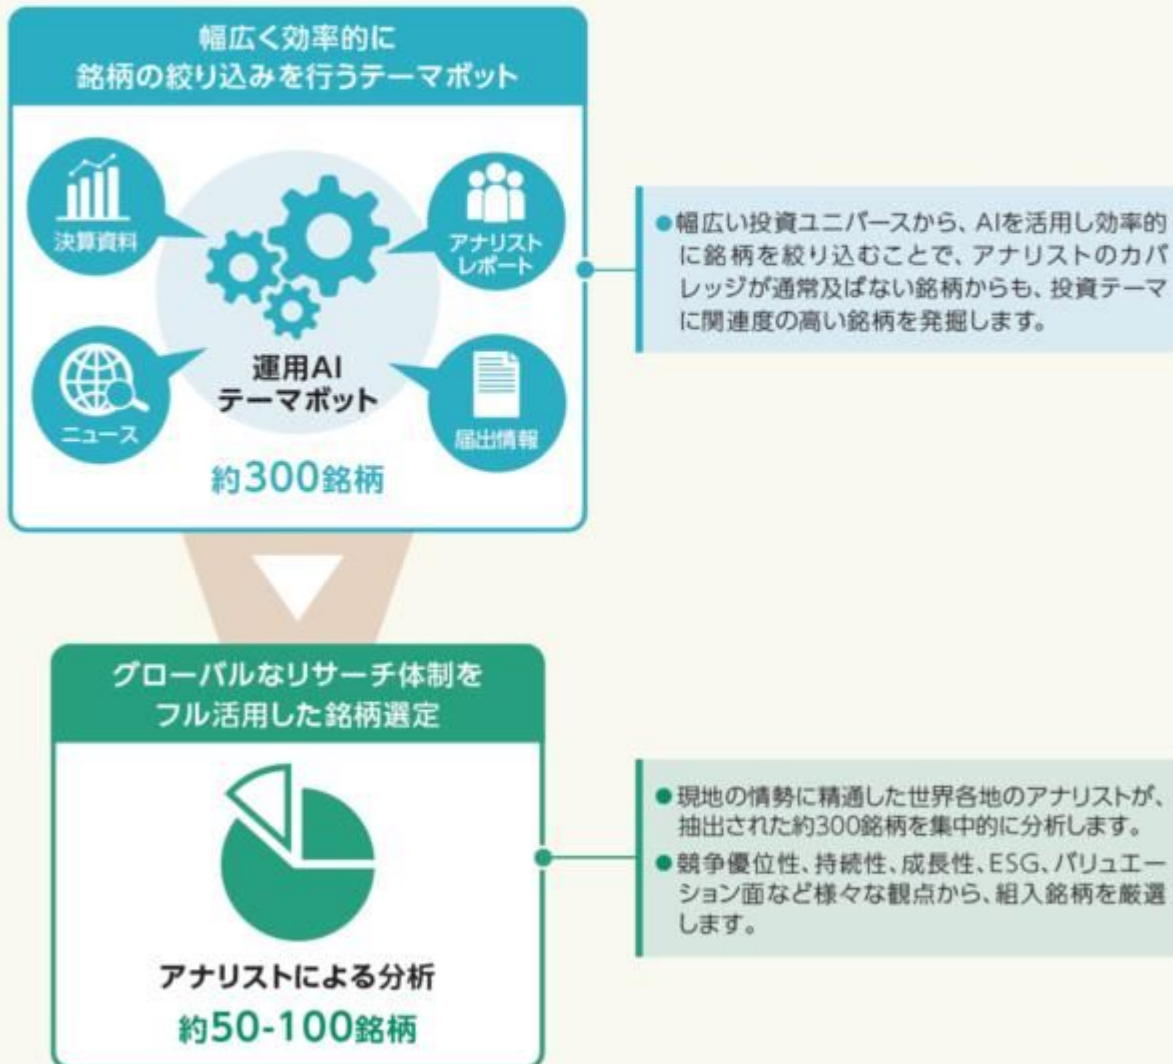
幅広く効率的に
銘柄の絞り込みを行うテーマボット

決算資料

アナリストレポート

ニュース

届出情報

運用AI
テーマボット

約300銘柄

●幅広い投資ユニバースから、AIを活用し効率的に銘柄を絞り込むことで、アナリストのカバレッジが通常及ばない銘柄からも、投資テーマに関連度の高い銘柄を発掘します。

グローバルなリサーチ体制を
フル活用した銘柄選定

アナリストによる分析

約50-100銘柄

●現地の情勢に精通した世界各地のアナリストが、抽出された約300銘柄を集中的に分析します。
●競争優位性、持続性、成長性、ESG、バリュエーション面など様々な観点から、組入銘柄を厳選します。